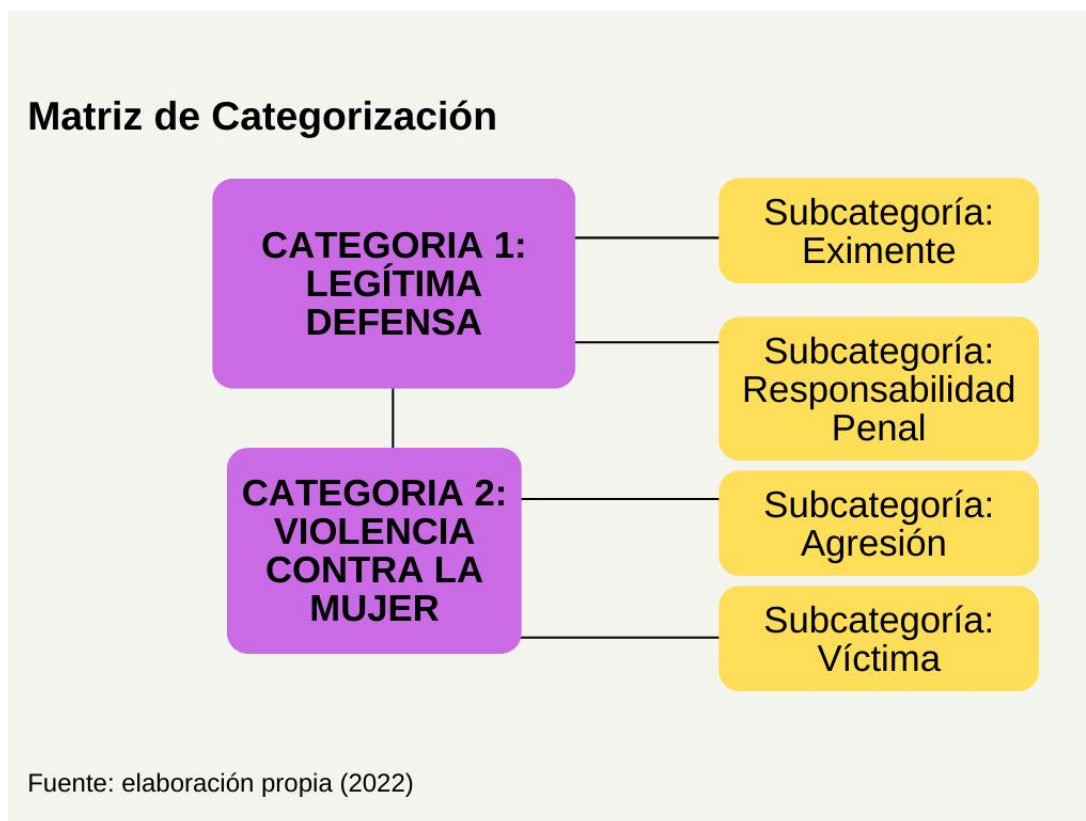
Matriz de Categorización

CATEGORIA 1: LEGÍTIMA DEFENSA

Subcategoría: Eximente

Subcategoría: Responsabilidad Penal

CATEGORIA 2: VIOLENCIA CONTRA LA MUJER

Subcategoría: Agresión

Subcategoría: Víctima

Fuente: elaboración propia (2022)